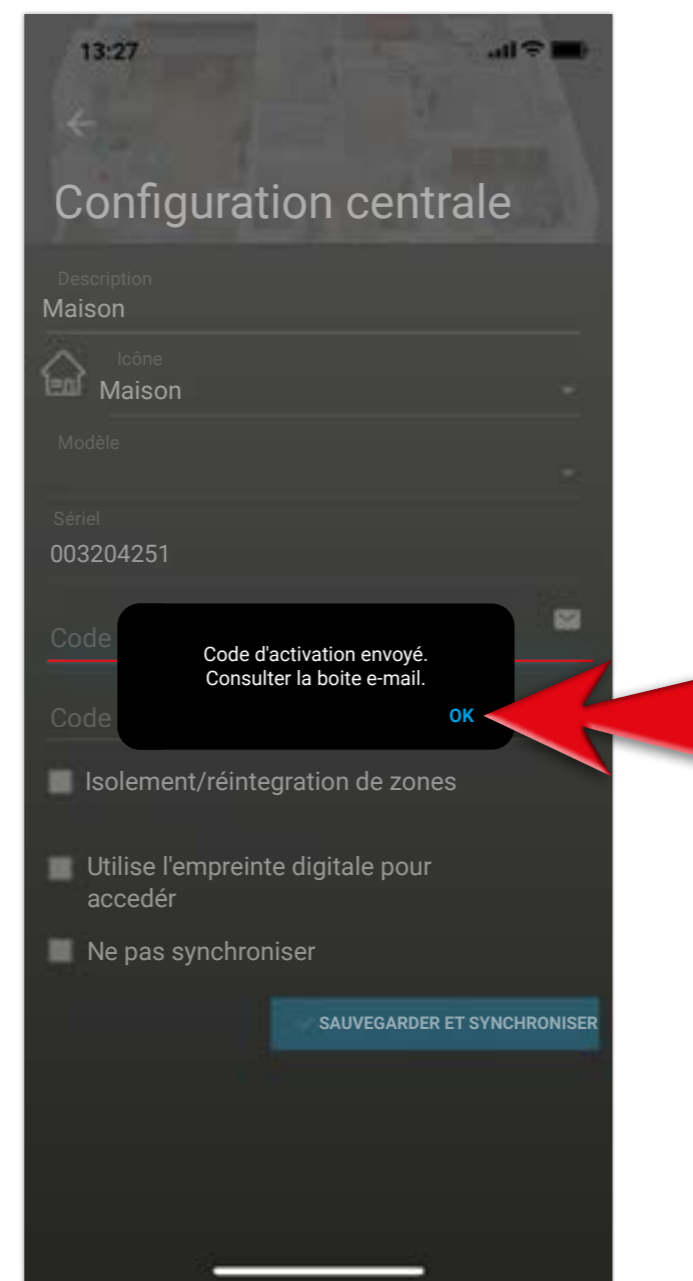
13:27

Configuration centrale

Description
Maison

Icône
Maison

Modèle

Sériel
003204251

Code

Code d'activation envoyé.
Consulter la boite e-mail.

OK

Code

Isolement/réintegration de zones

Utilise l'empreinte digitale pour accedér

Ne pas synchroniser

SAUVEGARDER ET SYNCHRONISER